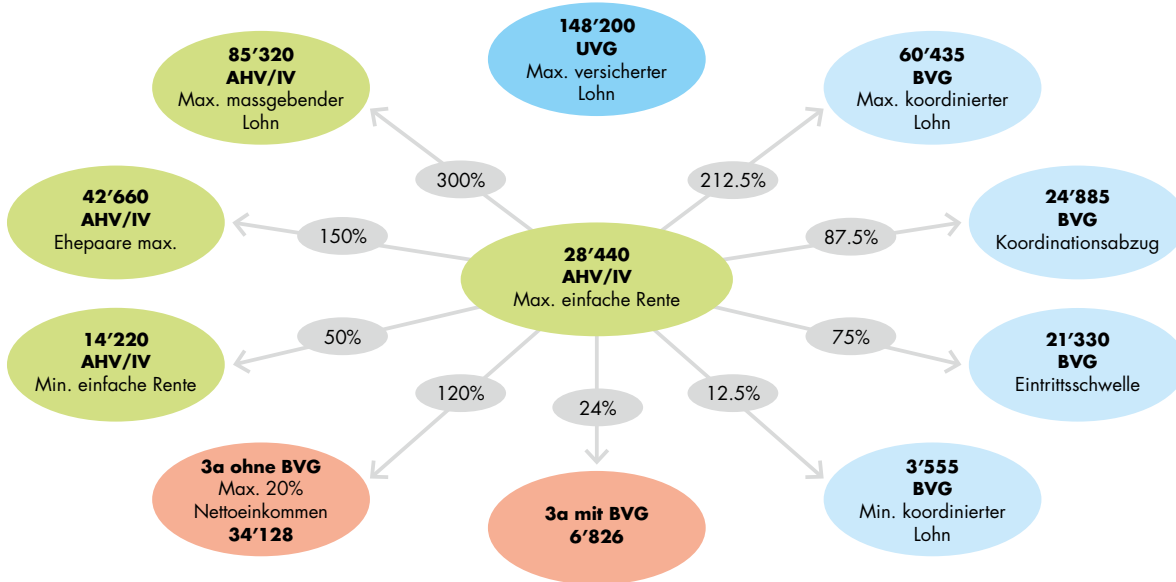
148’200
UVG
Max. versicherter Lohn

85’320
AHV/IV
Max. massgebender Lohn

60’435
BVG
Max. koordinierter Lohn

300%

212.5%

42’660
AHV/IV
Ehepaare max.

150%

28’440
AHV/IV
Max. einfache Rente

87.5%

24’885
BVG
Koordinationsabzug

14’220
AHV/IV
Min. einfache Rente

50%

75%

21’330
BVG
Eintrittsschwelle

120%

24%

12.5%

3a ohne BVG
Max. 20%
Nettoeinkommen
34’128

3a mit BVG
6’826

3’555
BVG
Min. koordinierter Lohn